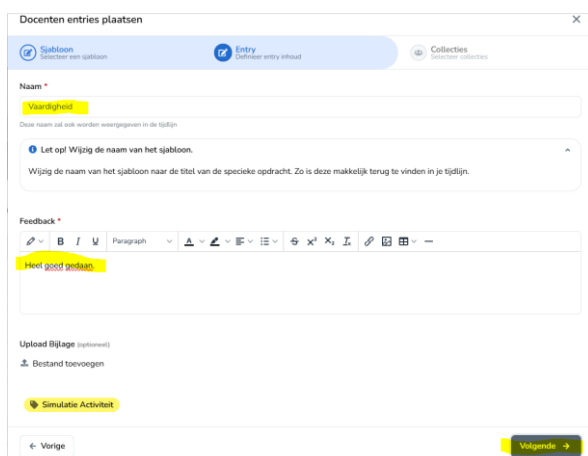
Docenten entries plaatsen

×

Sjabloon
Selecteer een sjabloon

Entry
Definieer entry inhoud

Collecties
Selecteer collecties

Naam *

Vaardigheid

Deze naam zal ook worden weergegeven in de tijdlijn

Let op! Wijzig de naam van het sjabloon.

Wijzig de naam van het sjabloon naar de titel van de specieke opdracht. Zo is deze makkelijk terug te vinden in je tijdlijn.

Feedback *

B I U Paragraph

Heel goed gedaan.

Upload Bijlage (optioneel)

Bestand toevoegen

Simulatie Activiteit

← Vorige

Volgende →